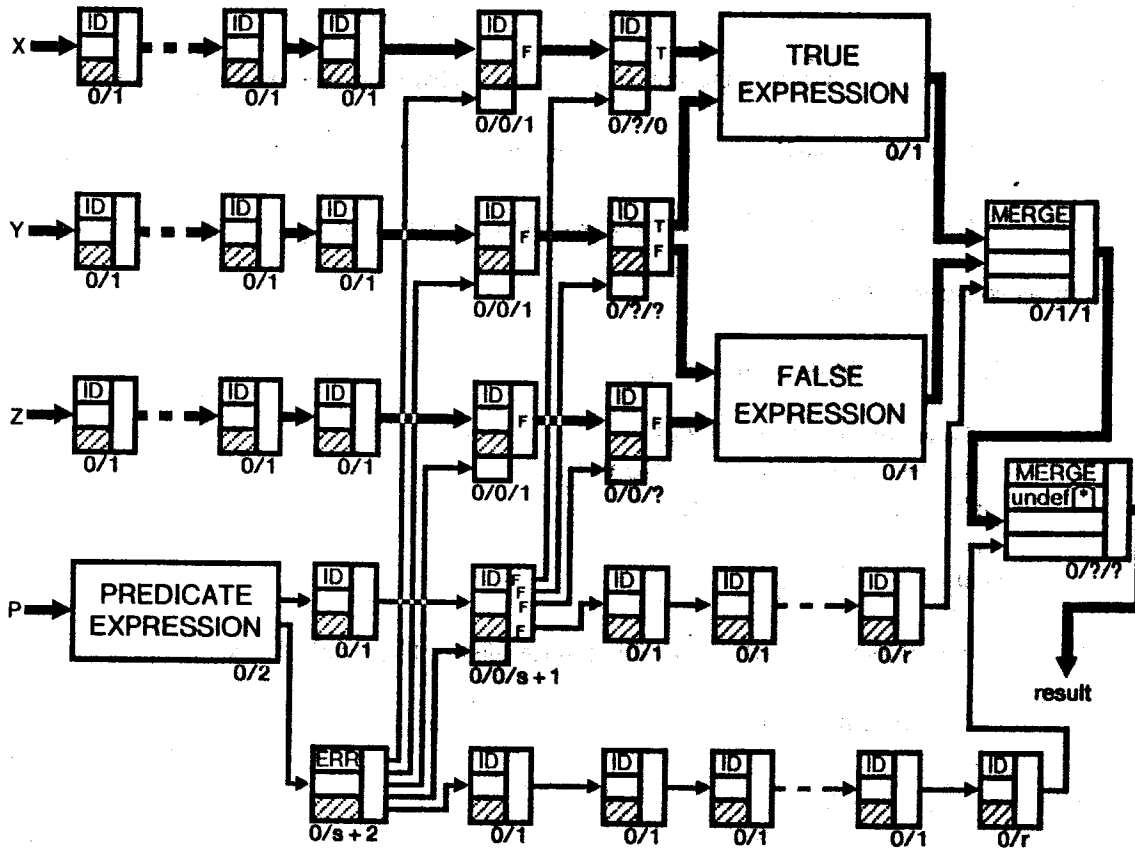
X
ID
0/1
ID
0/1
ID
0/1
ID
F
0/0/1
ID
T
0/?/0
TRUE EXPRESSION
0/1

Y
ID
0/1
ID
0/1
ID
0/1
ID
F
0/0/1
ID
T
F
0/?/?
MERGE
0/1/1

Z
ID
0/1
ID
0/1
ID
0/1
ID
F
0/0/1
ID
F
0/0/?
FALSE EXPRESSION
0/1
MERGE
undef [*]
0/?/?

P
PREDICATE EXPRESSION
0/2
ID
0/1
ID
F
F
F
F
0/0/s + 1
ID
0/1
ID
0/1
ID
0/r
result

ERR
0/s + 2
ID
0/1
ID
0/1
ID
0/1
ID
0/1
ID
0/r